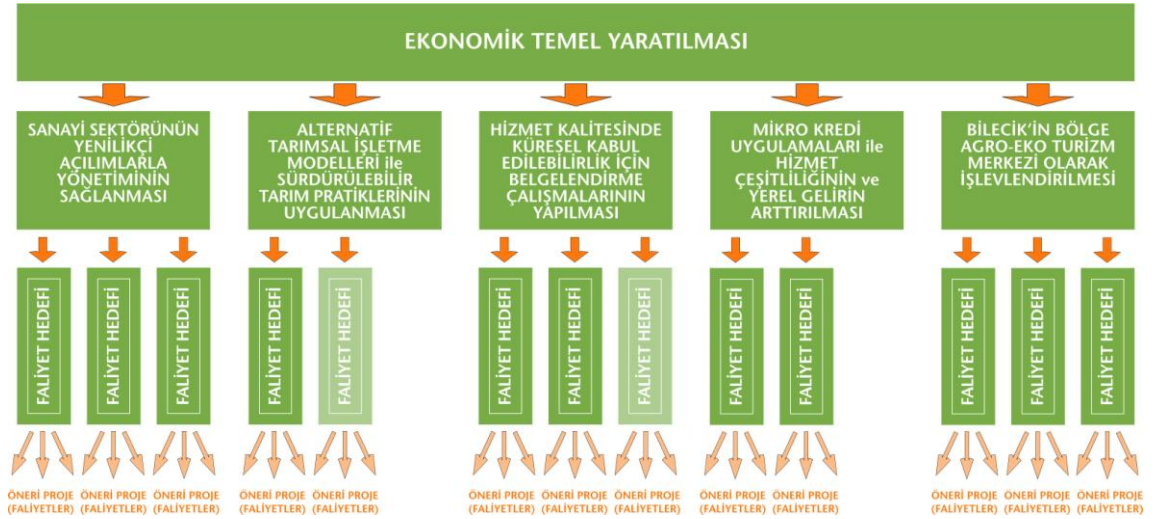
EKONOMİK TEMEL YARATILMASI

SANAYİ SEKTÖRÜNÜN YENİLİKÇİ AÇILIMLARLA YÖNETİMİNİN SAĞLANMASI

FALİYET HEDEFİ

FALİYET HEDEFİ

FALİYET HEDEFİ

ÖNERİ PROJE (FALİYETLER)

ÖNERİ PROJE (FALİYETLER)

ÖNERİ PROJE (FALİYETLER)

ALTERNATİF TARIMSAL İŞLETME MODELLERİ ile SÜRDÜRÜLEBİLİR TARIM PRATİKLERİNİN UYGULANMASI

FALİYET HEDEFİ

FALİYET HEDEFİ

ÖNERİ PROJE (FALİYETLER)

ÖNERİ PROJE (FALİYETLER)

HİZMET KALİTESİNDE KÜRESEL KABUL EDİLEBİLİRLİK İÇİN BELGELENDİRME ÇALIŞMALARININ YAPILMASI

FALİYET HEDEFİ

FALİYET HEDEFİ

FALİYET HEDEFİ

ÖNERİ PROJE (FALİYETLER)

ÖNERİ PROJE (FALİYETLER)

ÖNERİ PROJE (FALİYETLER)

MİKRO KREDİ UYGULAMALARI ile HİZMET ÇEŞİTLİLİĞİNİN ve YEREL GELİRİN ARTTIRILMASI

FALİYET HEDEFİ

FALİYET HEDEFİ

ÖNERİ PROJE (FALİYETLER)

ÖNERİ PROJE (FALİYETLER)

BİLECİK'İN BÖLGE AGRO-EKO TURİZM MERKEZİ OLARAK İŞLEVLENDİRİLMESİ

FALİYET HEDEFİ

FALİYET HEDEFİ

FALİYET HEDEFİ

ÖNERİ PROJE (FALİYETLER)

ÖNERİ PROJE (FALİYETLER)

ÖNERİ PROJE (FALİYETLER)